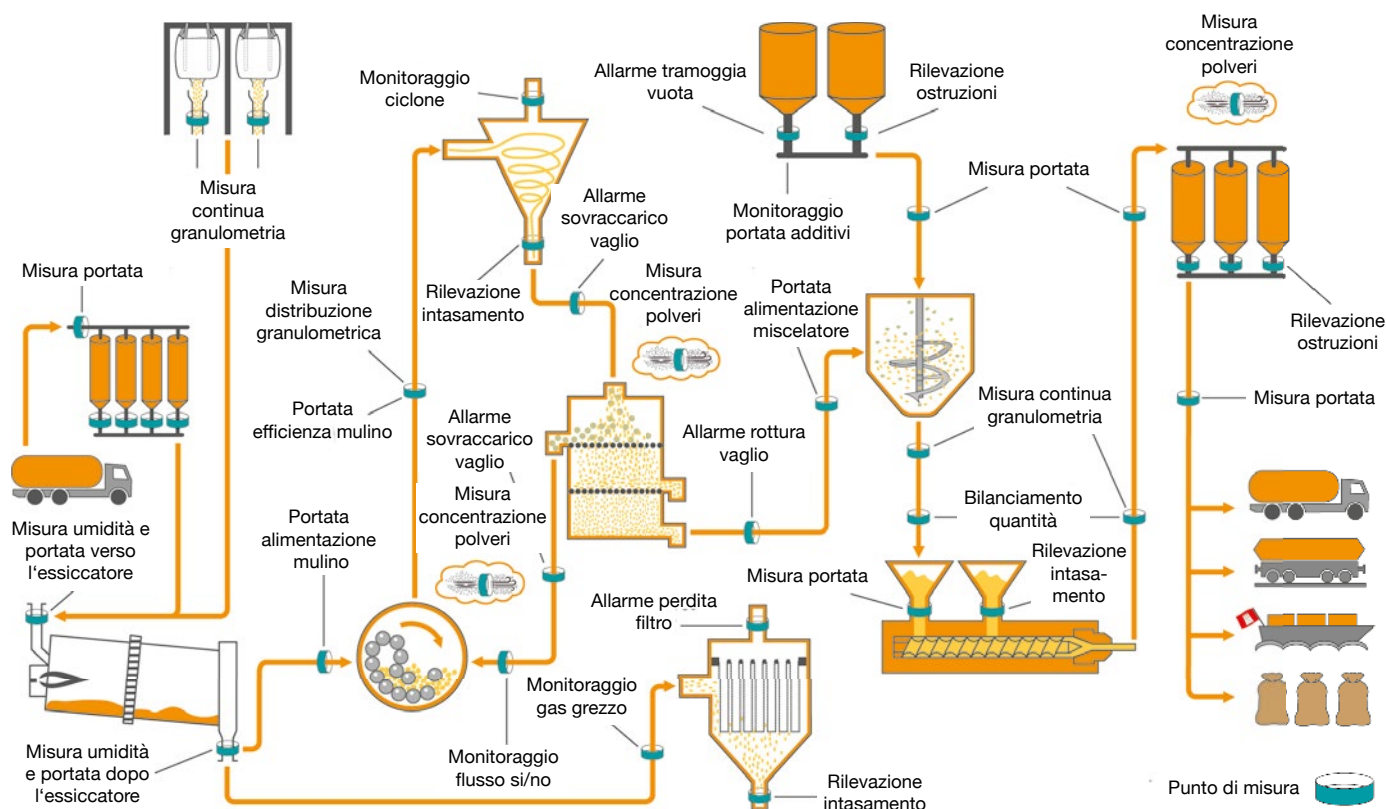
Misura continua granulometria

Misura portata

Misura umidità e portata verso l'essiccatore

Misura umidità e portata dopo l'essiccatore

Monitoraggio ciclone

Misura distribuzione granulometrica

Portata efficienza mulino

Portata alimentazione mulino

Allarme sovraccarico vaglio

Rilevazione intasamento

Misura concentrazione polveri

Allarme sovraccarico vaglio

Misura concentrazione polveri

Monitoraggio flusso si/no

Allarme tramoggia vuota

Rilevazione ostruzioni

Monitoraggio portata additivi

Portata alimentazione miscelatore

Allarme rottura vaglio

Allarme perdita filtro

Monitoraggio gas grezzo

Rilevazione intasamento

Misura portata

Misura continua granulometria

Bilanciamento quantità

Misura portata

Rilevazione intasamento

Misura concentrazione polveri

Rilevazione ostruzioni

Misura portata

Punto di misura